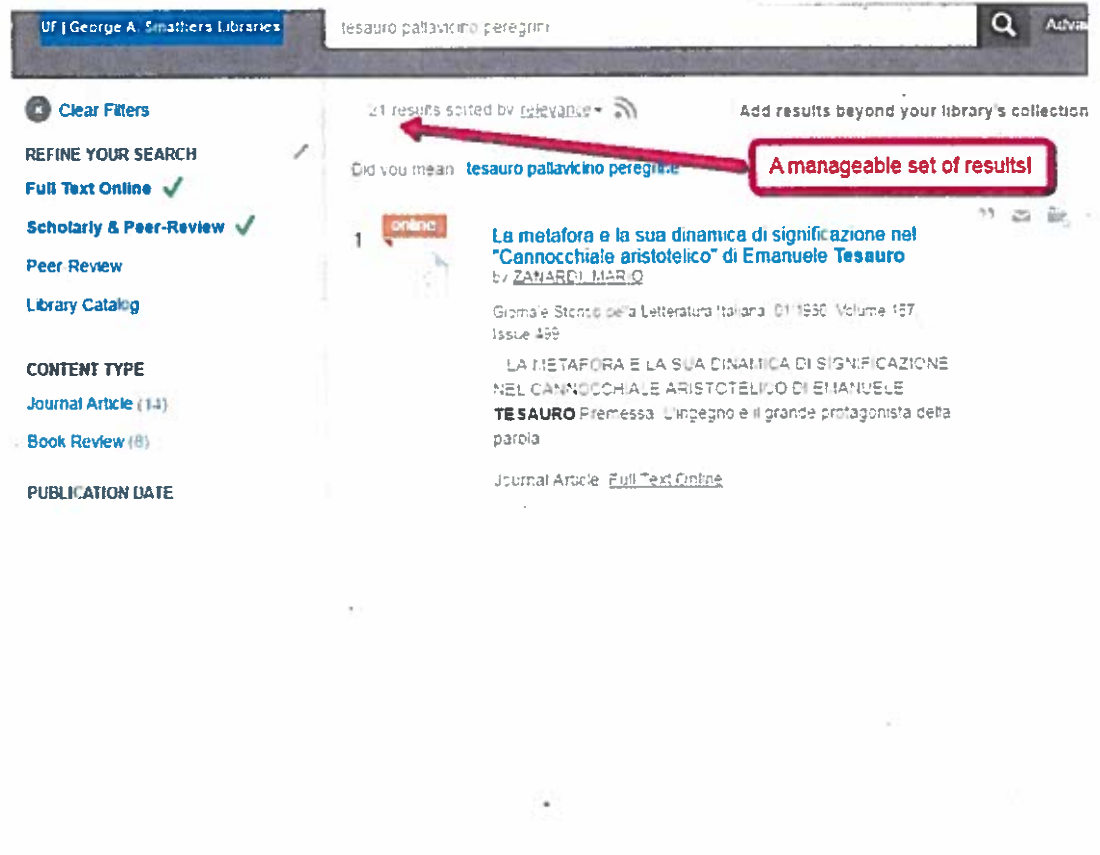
UF | George A. Smathers Libraries

tesauro pallavicino peregrini

Advai

Clear Filters

REFINE YOUR SEARCH

Full Text Online ✓

Scholarly & Peer-Review ✓

Peer Review

Library Catalog

CONTENT TYPE

Journal Article (14)

Book Review (8)

PUBLICATION DATE

21 results sorted by relevance

Add results beyond your library's collection

A manageable set of results!

Did you mean tesauro pallavicino peregrine

1 online

La metafora e la sua dinamica di significazione nel "Cannocchiale aristotelico" di Emanuele Tesauro

by ZANARDI, MARIO

Giornale Storico della Letteratura Italiana, 01/1980, Volume 157, Issue 499

... LA METAFORA E LA SUA DINAMICA DI SIGNIFICAZIONE NEL CANNOCCHIALE ARISTOTELICO DI EMANUELE TESAURO Premessa. L'ingegno e il grande protagonista della parola ...

Journal Article Full Text Online